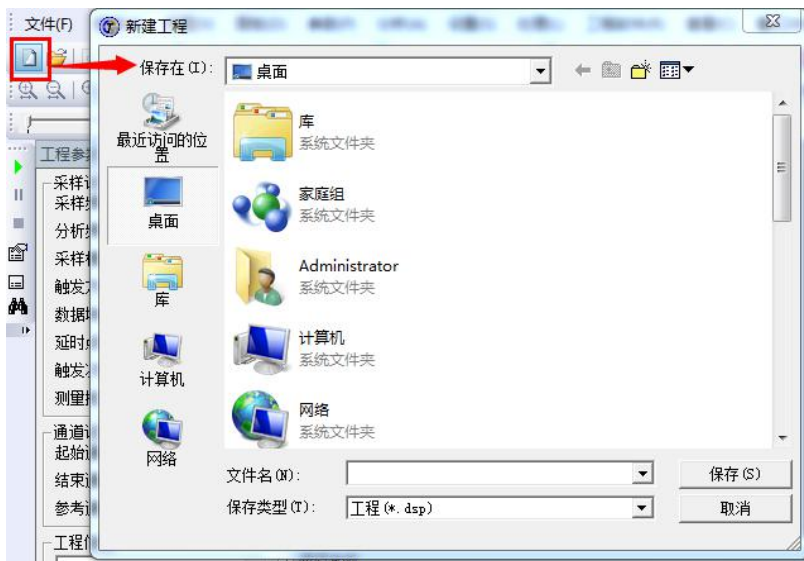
文件(F)

新建工程

保存在(I): 桌面

最近访问的位置

桌面

库

计算机

网络

库
系统文件夹

家庭组
系统文件夹

Administrator
系统文件夹

计算机
系统文件夹

网络
系统文件夹

文件名(N):

保存类型(T): 工程(*.dsp)

保存(S)

取消

工程参

采样
采样
分析
采样
触发
数据
延时
触发
测量

通道
起始
结束
参考

工程